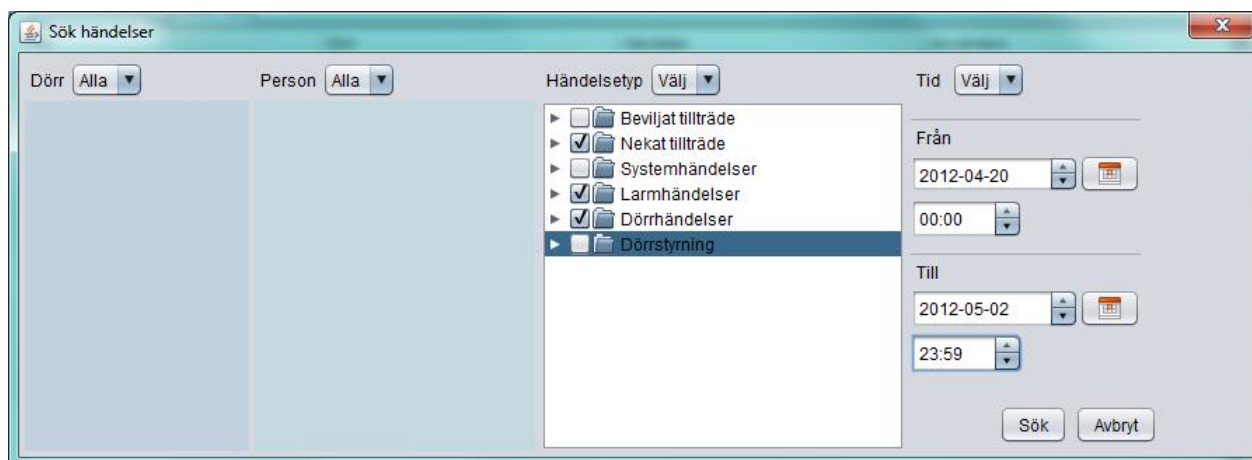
Sök händelser

Dörr Alla

Person Alla

Händelsetyp Välj

Beviljat tillträde
Nekat tillträde
Systemhändelser
Larmhändelser
Dörrhändelser
Dörrstyrning

Tid Välj

Från
2012-04-20
00:00

Till
2012-05-02
23:59

Sök Avbryt